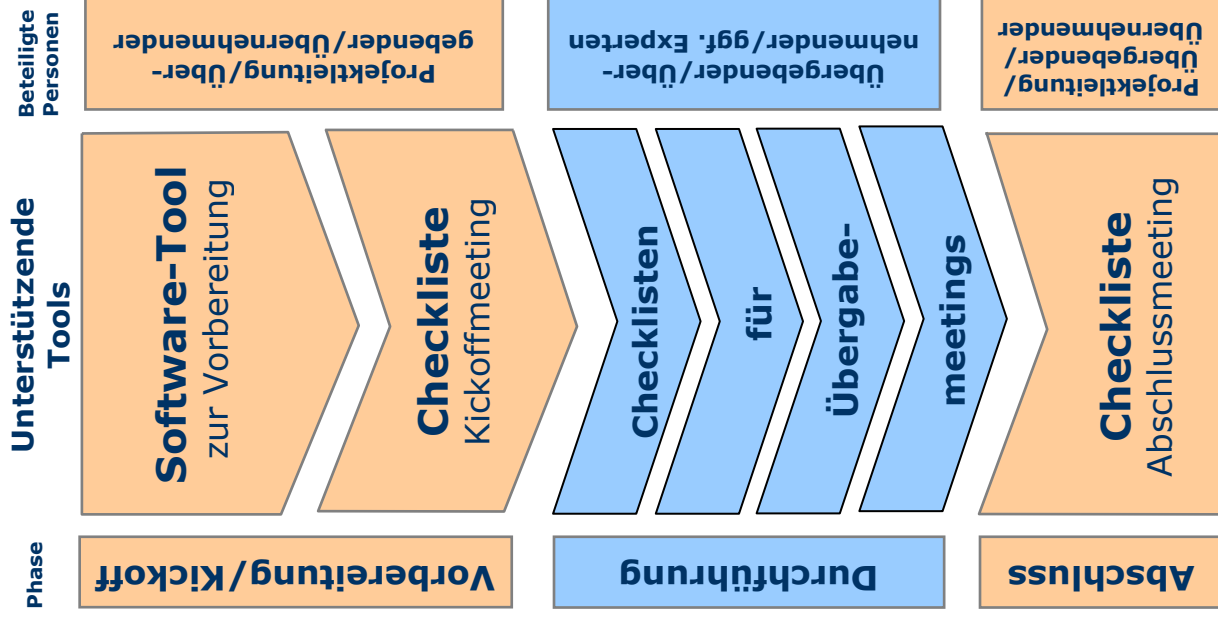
Beteiligte Personen

Projektleitung/Übergeber/Übernehmender

Übergebender/Übernehmender/ggf. Experten

Projektleitung/Übergebender/Übernehmender

Unterstützende Tools

Software-Tool zur Vorbereitung

Checkliste Kickoffmeeting

Checklisten für Übergabemeetings

Checkliste Abschlussmeeting

Phase

Vorbereitung/Kickoff

Durchführung

Abschluss